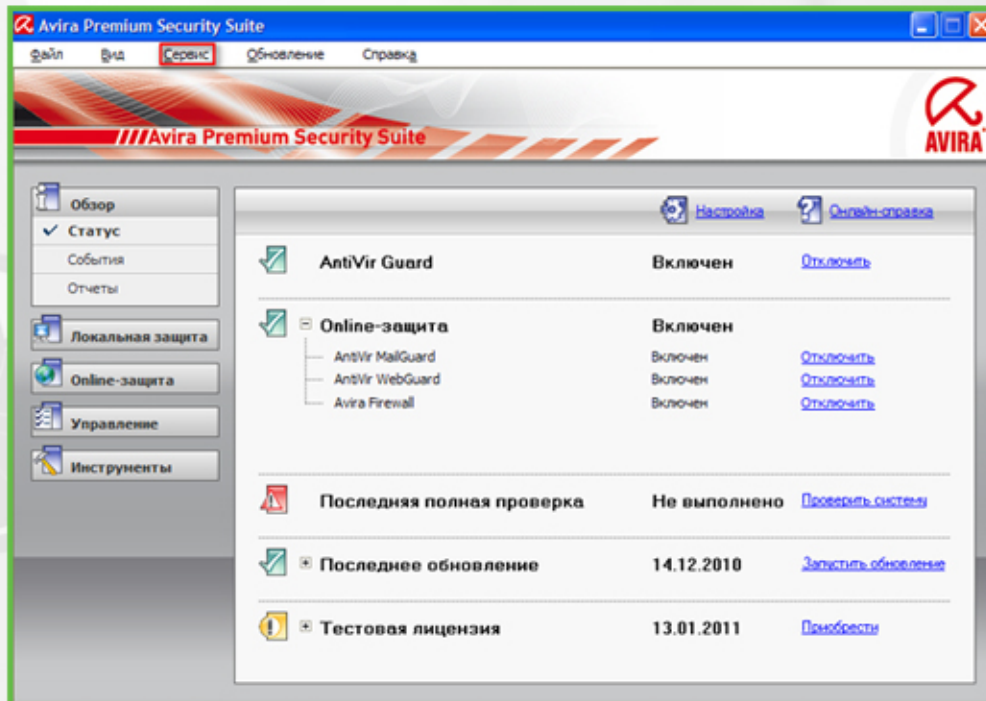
Avira Premium Security Suite

Файл Вид Сервис Обновление Справка

///Avira Premium Security Suite

AVIRA

Обзор
✓ Статус
События
Отчеты

Локальная защита

Online-защита

Управление

Инструменты

Настройка Онлайн-справка

AntiVir Guard Включен Отключить

Online-защита Включен

AntiVir MailGuard Включен Отключить

AntiVir WebGuard Включен Отключить

Avira Firewall Включен Отключить

Последняя полная проверка Не выполнено Проверить систему

Последнее обновление 14.12.2010 Запустить обновление

Тестовая лицензия 13.01.2011 Приобрести